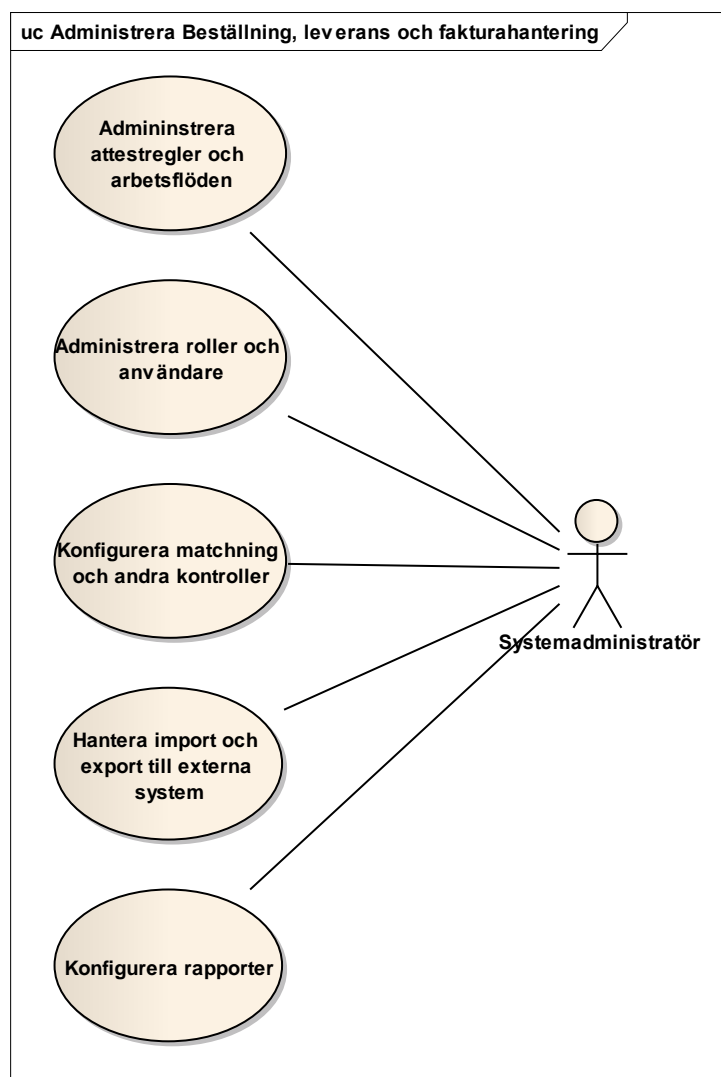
uc Administrera Beställning, leverans och fakturahantering

Admininstrera attestregler och arbetsflöden

Administrera roller och användare

Konfigurera matchning och andra kontroller

Hantera import och export till externa system

Konfigurera rapporter

Systemadministratör